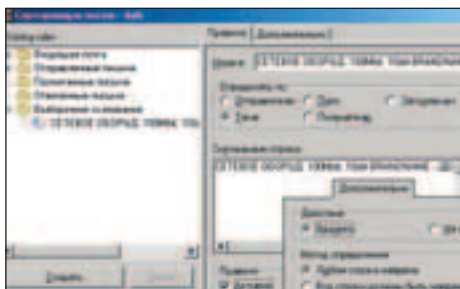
Сортировщик писем - Bat!

Правило | Дополнительно

Имя: 13.10.2005 ОБОРУД: 155Мбі

Искать письма по:
Отправителю
Теме
Получателю

Сортировать строки:
13.10.2005 ОБОРУД: 155Мбі

Дополнительно

Действие
Удалить

Метод определения

Входящая почта
Отправленная почта
Исходящая почта
Удаленные письма
Выбранная почта
13.10.2005 ОБОРУД: 155Мбі

Создать
Удалить